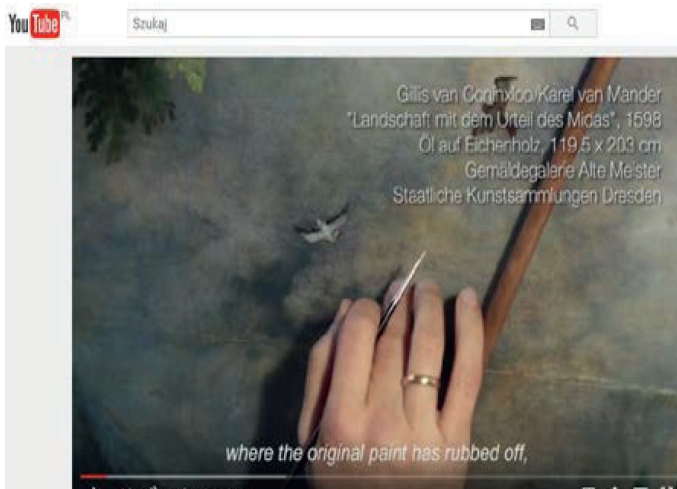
YouTube PL

Szukaj

Gillis van Coninxloo/Karel van Mander
"Landschaft mit dem Urteil des Midas", 1598
Öl auf Eichenholz, 119,5 x 203 cm
Gemäldegalerie Alte Meister
Staatliche Kunstsammlungen Dresden

where the original paint has rubbed off,